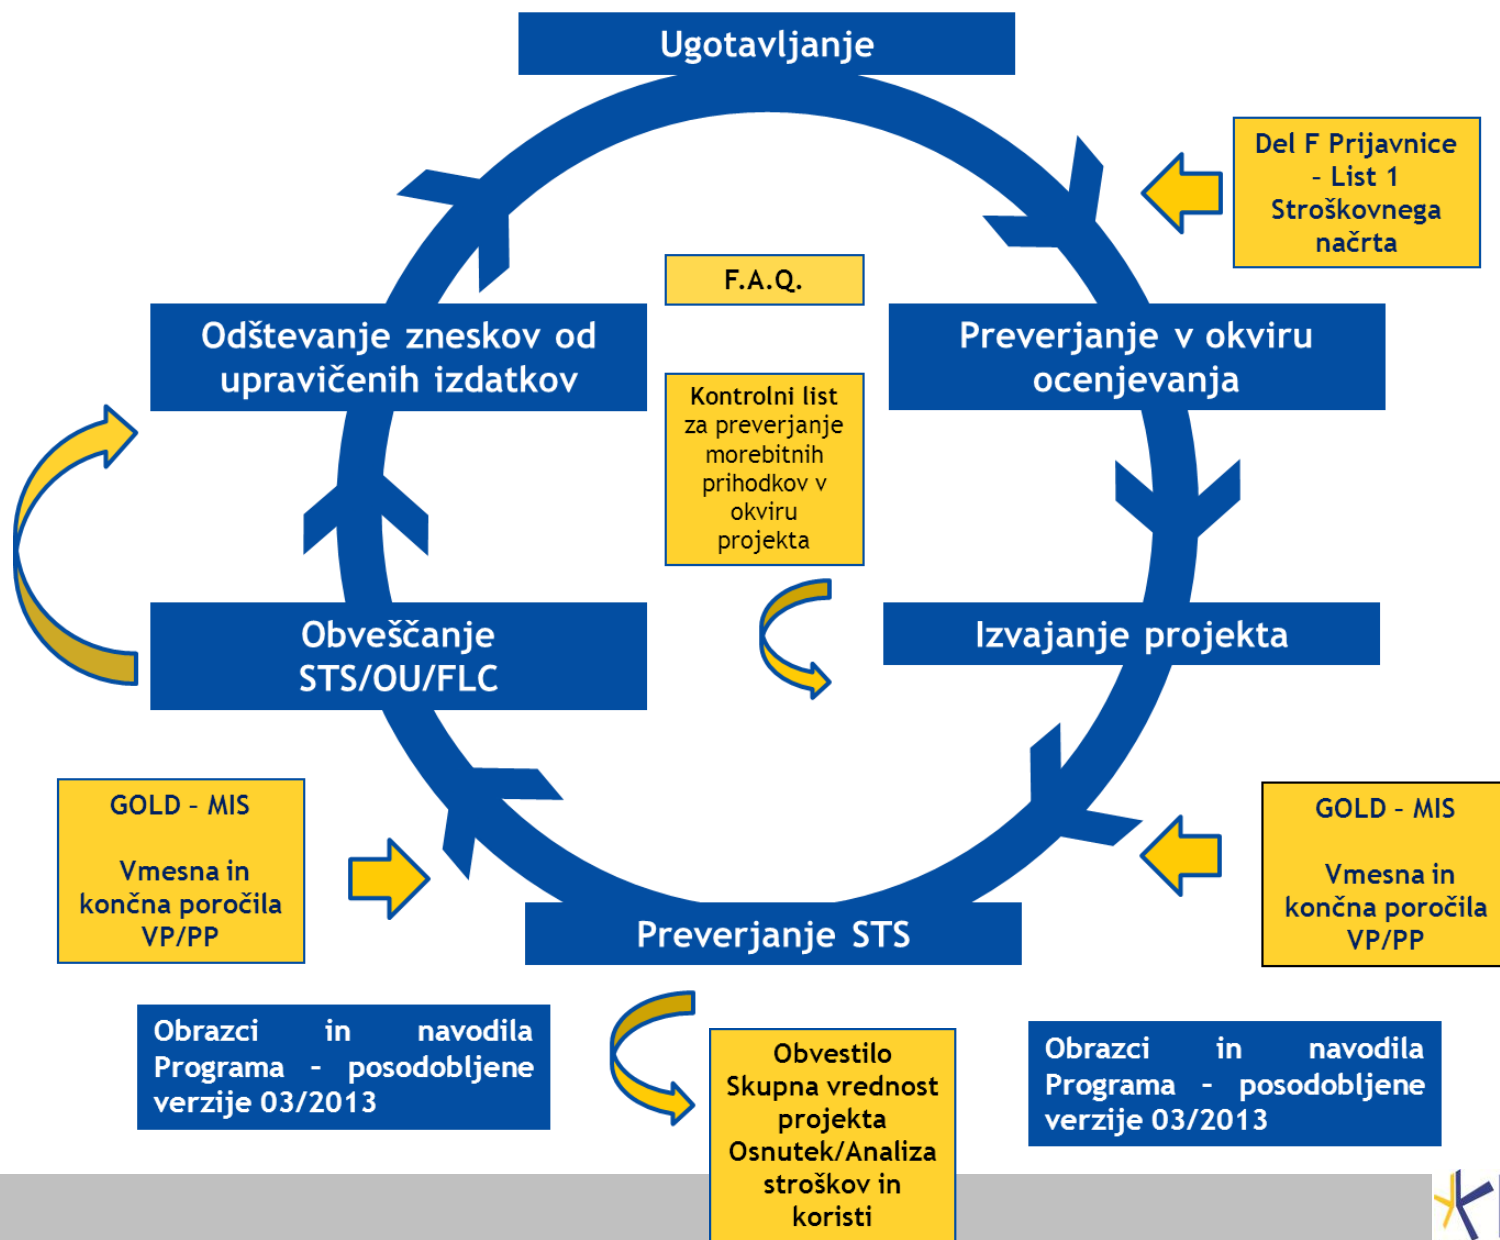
Ugotavljanje

Del F Prijavnice - List 1 Stroškovnega načrta

F.A.Q.

Odštevanje zneskov od upravičenih izdatkov

Preverjanje v okviru ocenjevanja

Kontrolni list za preverjanje morebitnih prihodkov v okviru projekta

Obveščanje STS/OU/FLC

Izvajanje projekta

GOLD - MIS

Vmesna in končna poročila VP/PP

GOLD - MIS

Vmesna in končna poročila VP/PP

Preverjanje STS

Obrazci in navodila Programa - posodobljene verzije 03/2013

Obvestilo Skupna vrednost projekta Osnutek/Analiza stroškov in koristi

Obrazci in navodila Programa - posodobljene verzije 03/2013